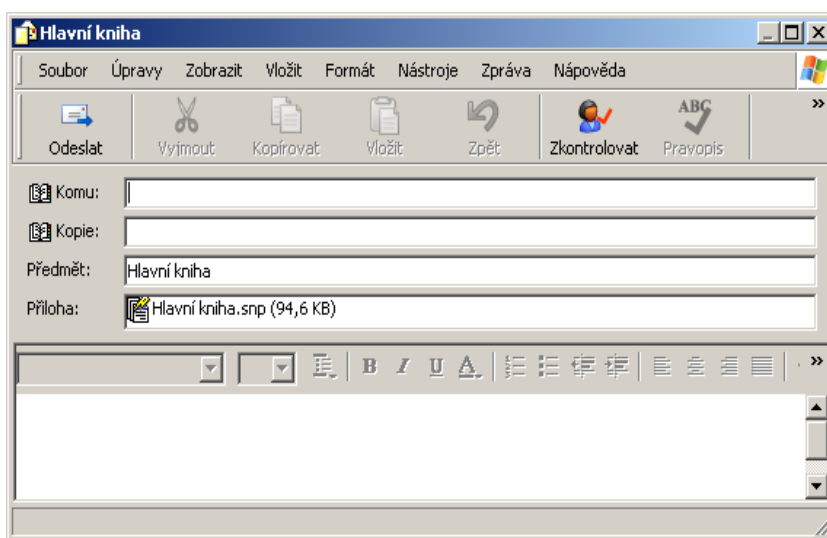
Hlavní kniha

Soubor Úpravy Zobrazit Vložit Formát Nástroje Zpráva Nápověda

Odeslat Vyjmout Kopírovat Vložit Zpět Zkontrolovat Pravopis

Komu:

Kopie:

Předmět: Hlavní kniha

Příloha: Hlavní kniha.snp (94,6 KB)

B I U A